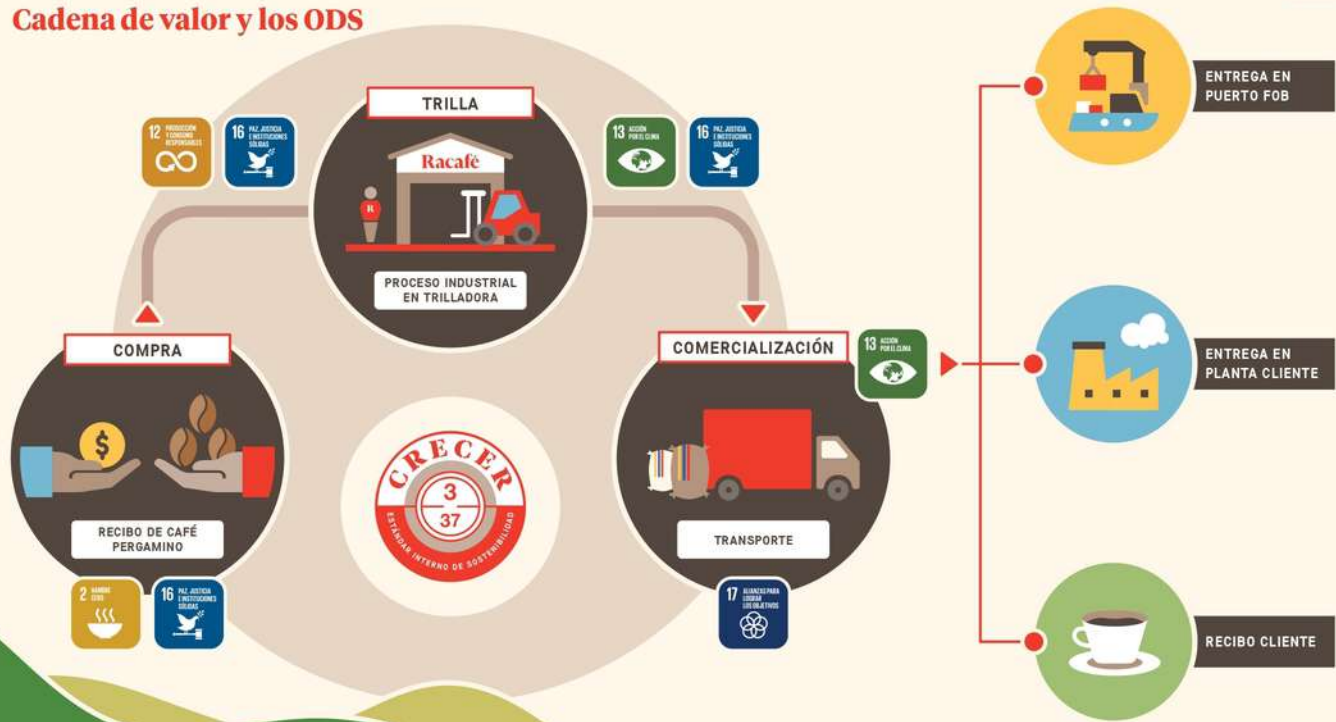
Cadena de valor y los ODS

TRILLA

12 PRODUCCIÓN Y CONSUMO RESPONSABLES

16 PAZ, JUSTICIA E INSTITUCIONES SÓLIDAS

Racafé

R

PROCESO INDUSTRIAL EN TRILLADORA

13 ACCIÓN POR EL CLIMA

16 PAZ, JUSTICIA E INSTITUCIONES SÓLIDAS

COMPRA

RECIBO DE CAFÉ PERGAMINO

2 HAMBRE CERO

16 PAZ, JUSTICIA E INSTITUCIONES SÓLIDAS

CRECER
3
37
ESTÁNDAR INTERNO DE SOSTENIBILIDAD

COMERCIALIZACIÓN

13 ACCIÓN POR EL CLIMA

TRANSPORTE

17 ALIANZAS PARA LOGRAR LOS OBJETIVOS

ENTREGA EN PUERTO FOB

ENTREGA EN PLANTA CLIENTE

RECIBO CLIENTE